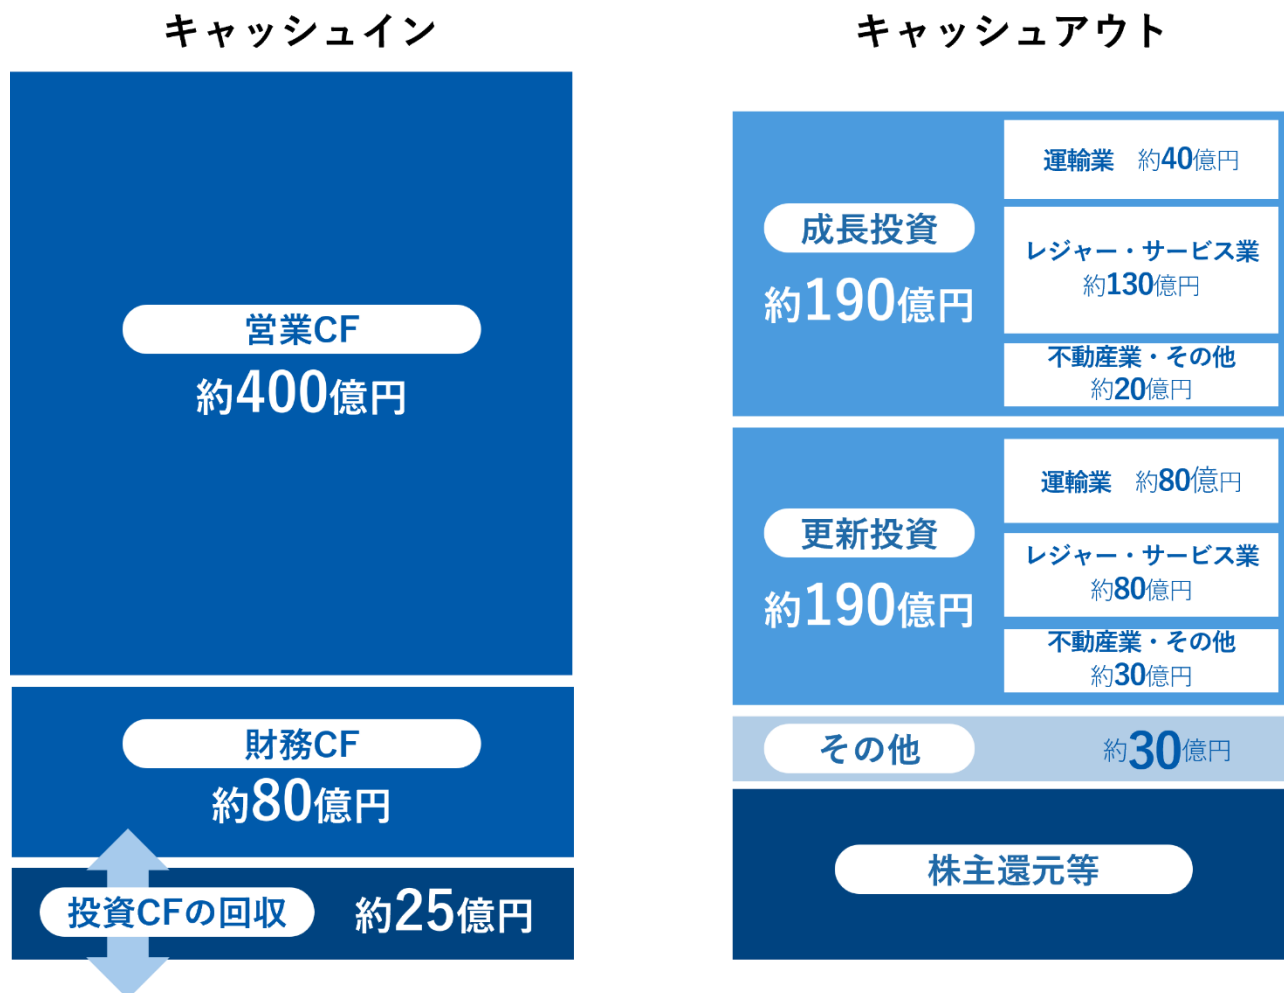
キャッシュイン

営業CF
約400億円

財務CF
約80億円

投資CFの回収
約25億円

キャッシュアウト

成長投資
約190億円

運輸業　約40億円

レジャー・サービス業
約130億円

不動産業・その他
約20億円

更新投資
約190億円

運輸業　約80億円

レジャー・サービス業
約80億円

不動産業・その他
約30億円

その他
約30億円

株主還元等